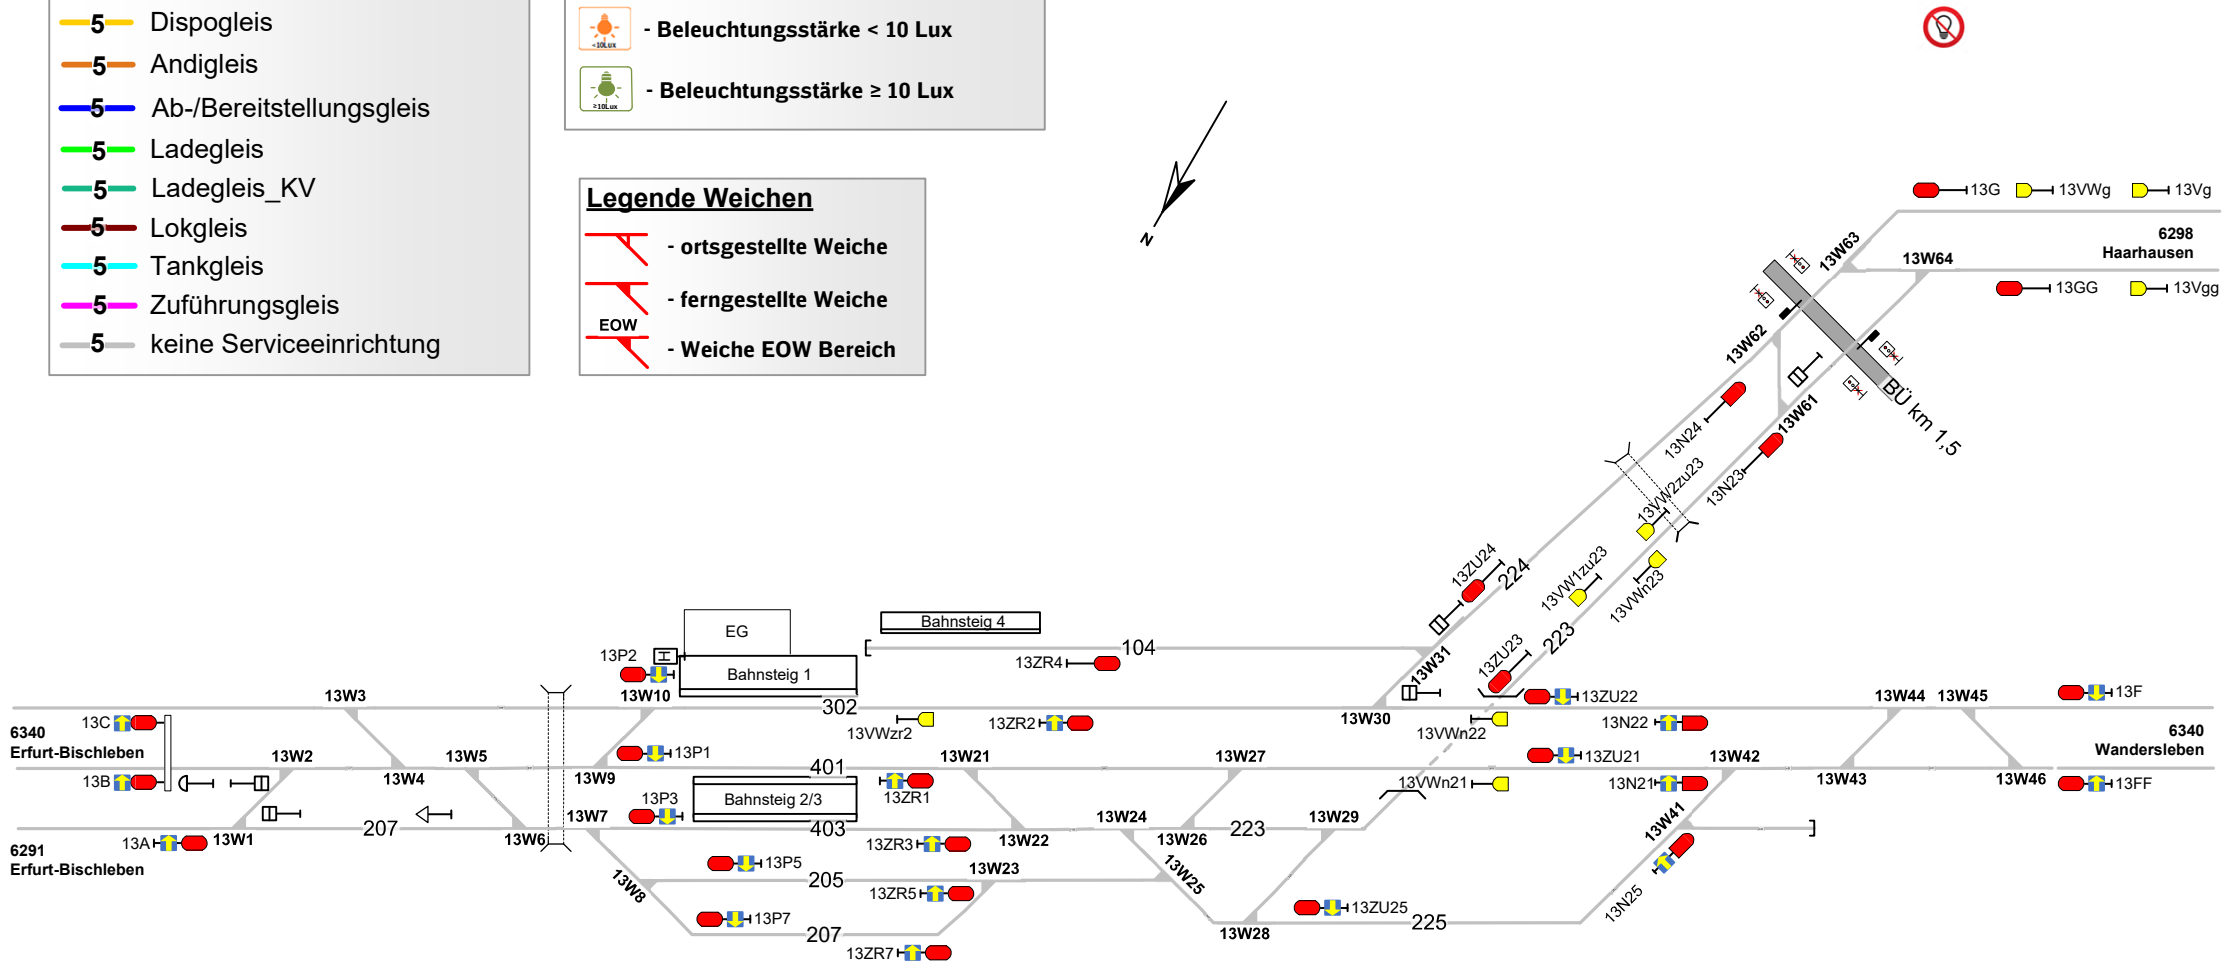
5 Dispogleis
5 Andigleis
5 Ab-/Bereitstellungsgleis
5 Ladegleis
5 Ladegleis_KV
5 Lokgleis
5 Tankgleis
5 Zuführungsgleis
5 keine Serviceeinrichtung

<10Lux - Beleuchtungsstärke < 10 Lux
≥10Lux - Beleuchtungsstärke ≥ 10 Lux

Legende Weichen
- ortsgestellte Weiche
- ferngestellte Weiche
EOW
- Weiche EOW Bereich

N

13G 13VWg 13Vg
6298
Haarhausen
13W63
13W64
13GG 13Vgg
13W62
BÜ km 1,5
13N24
13W61
13VW2zu23
13N23
13ZU24
224
13VW1zu23
13VWn23
223
13ZU23
EG
Bahnsteig 4
13P2
Bahnsteig 1
104
13ZR4
13W31
13W10
13W3
302
13W30
13ZU22
13W44 13W45
13F
13C
6340
Erfurt-Bischleben
13VWzr2
13ZR2
13VWn22
13N22
6340
Wandersleben
13W2
13W5
13P1
13W21
13W27
13ZU21
13W42
13B
13W4
13W9
401
13ZR1
13VWn21
13N21
13W43
13W46
13FF
13P3
Bahnsteig 2/3
207
13W7
13W24
13W29
13A
13W1
13W6
403
13ZR3
13W22
13W26
223
13W41
6291
Erfurt-Bischleben
13W8
13P5
205
13W23
13W25
13ZR5
13ZU25
13N25
13P7
207
13W28
225
13ZR7